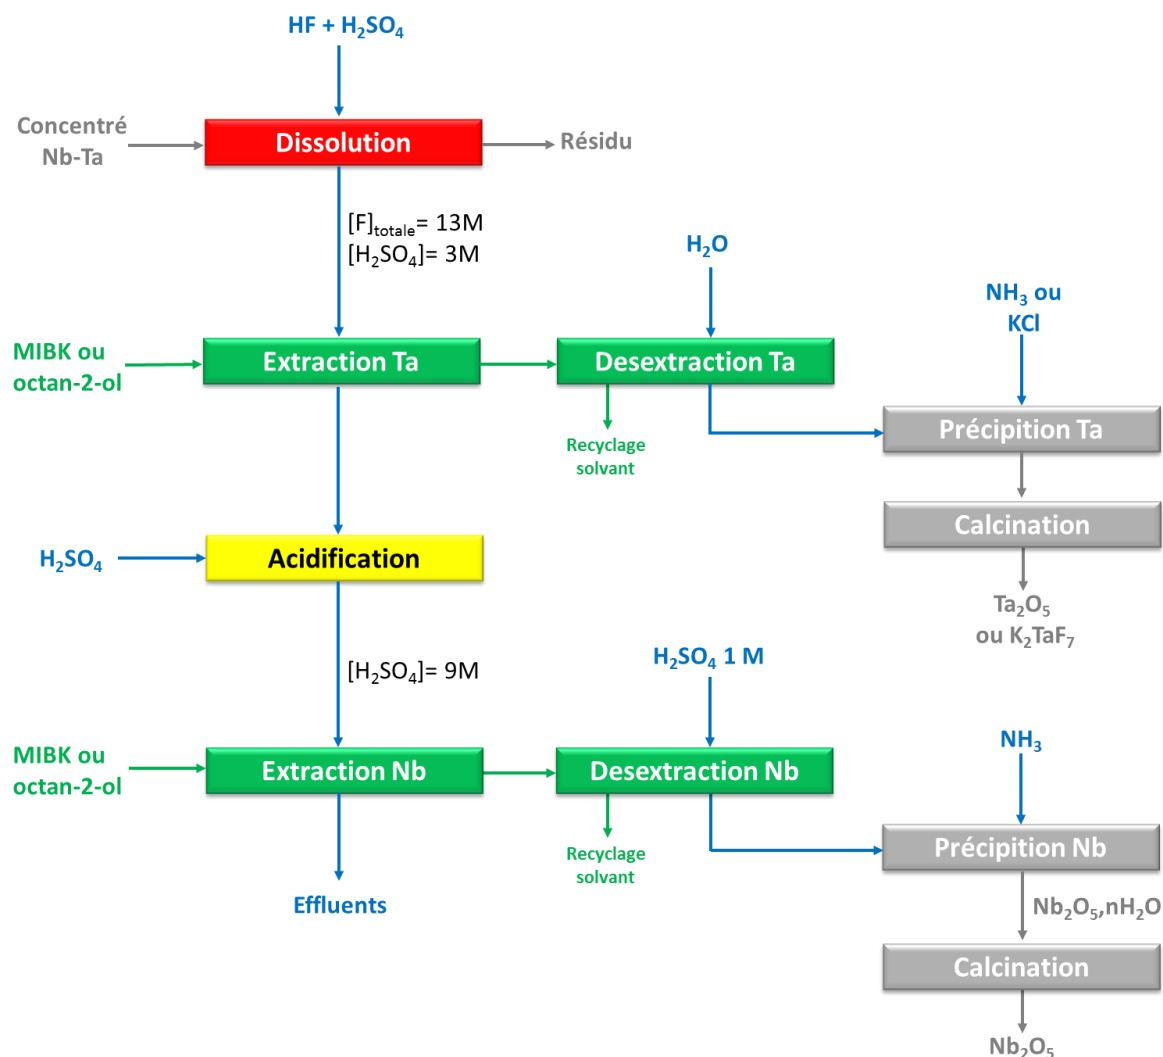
$HF + H_2SO_4$

Concentré Nb-Ta

Dissolution

Résidu

$[F]_{totale}$= 13M
$[H_2SO_4]$= 3M

$H_2O$

$NH_3$ ou KCl

MIBK ou octan-2-ol

Extraction Ta

Desextraction Ta

Recyclage solvant

Précipition Ta

Calcination

$Ta_2O_5$ ou $K_2TaF_7$

$H_2SO_4$

Acidification

$[H_2SO_4]$= 9M

$H_2SO_4$ 1 M

$NH_3$

MIBK ou octan-2-ol

Extraction Nb

Desextraction Nb

Recyclage solvant

Précipition Nb

Effluents

$Nb_2O_5,nH_2O$

Calcination

$Nb_2O_5$